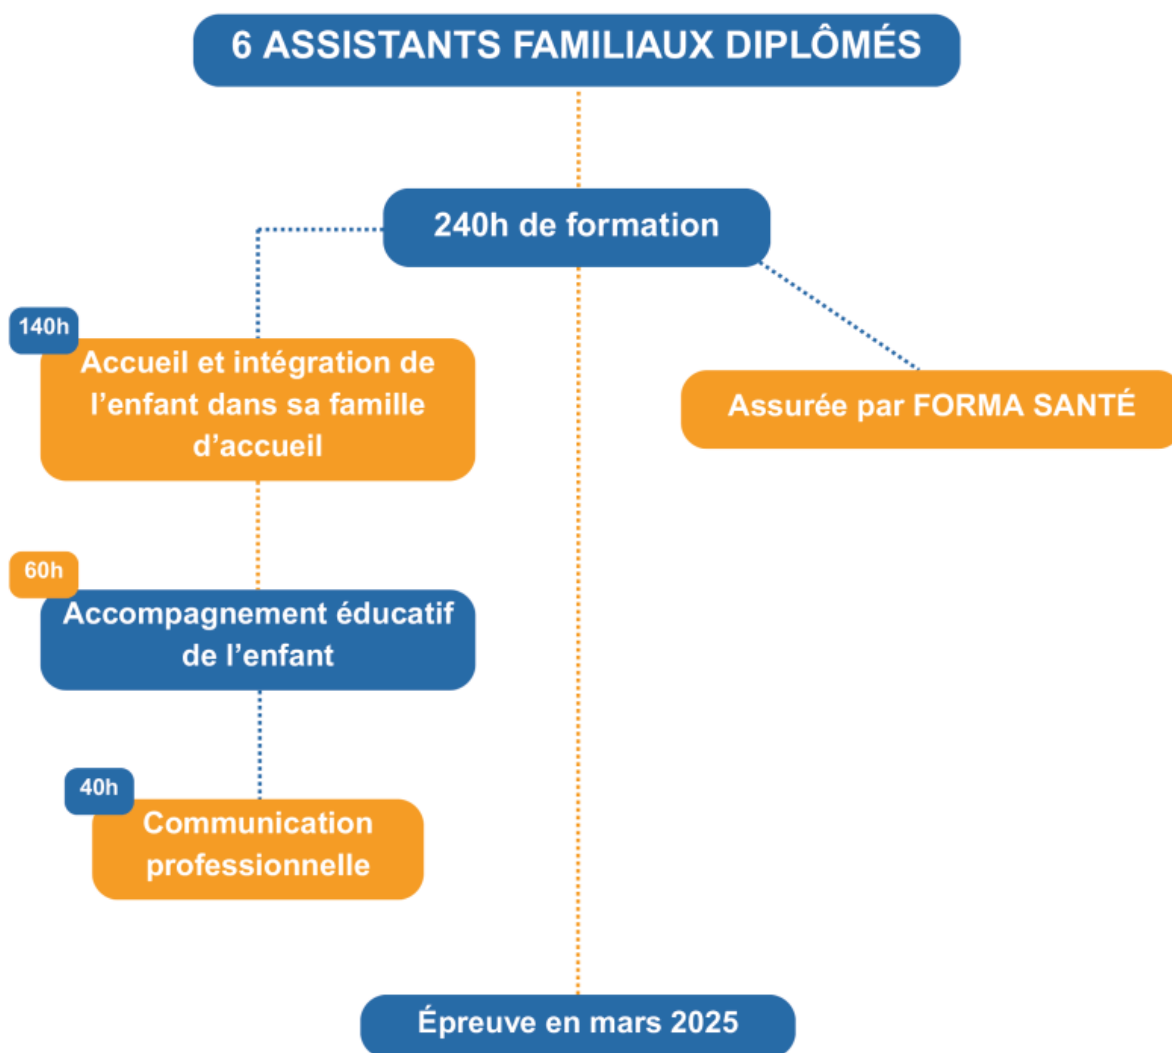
6 ASSISTANTS FAMILIAUX DIPLÔMÉS

240h de formation

140h

Accueil et intégration de l'enfant dans sa famille d'accueil

Assurée par FORMA SANTÉ

60h

Accompagnement éducatif de l'enfant

40h

Communication professionnelle

Épreuve en mars 2025